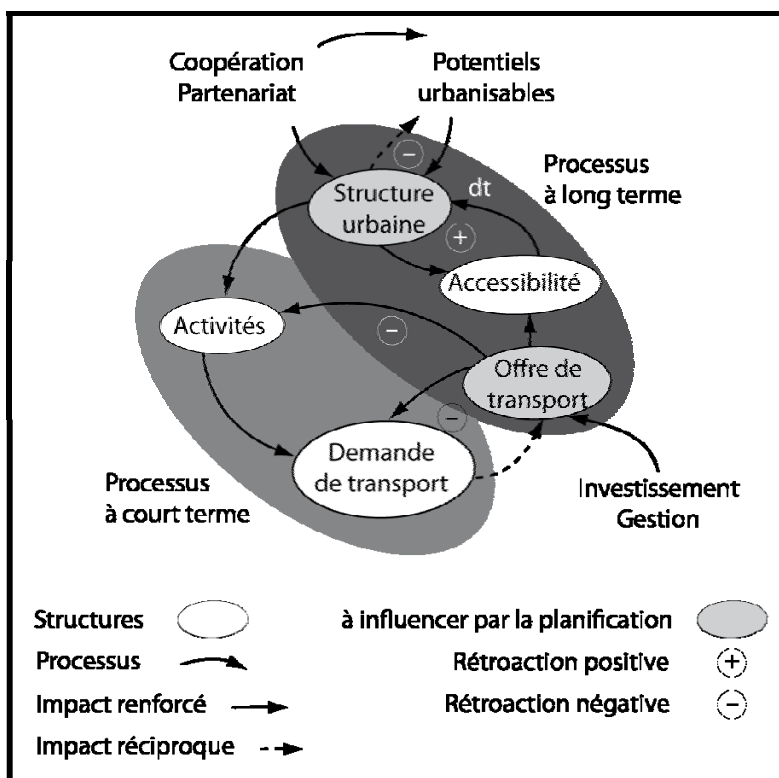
Coopération Partenariat

Potentiels urbanisables

Processus à long terme

Structure urbaine

dt

Accessibilité

Activités

Offre de transport

Demande de transport

Processus à court terme

Investissement Gestion

Structures

à influencer par la planification

Processus

Rétroaction positive

Impact renforcé

Rétroaction négative

Impact réciproque